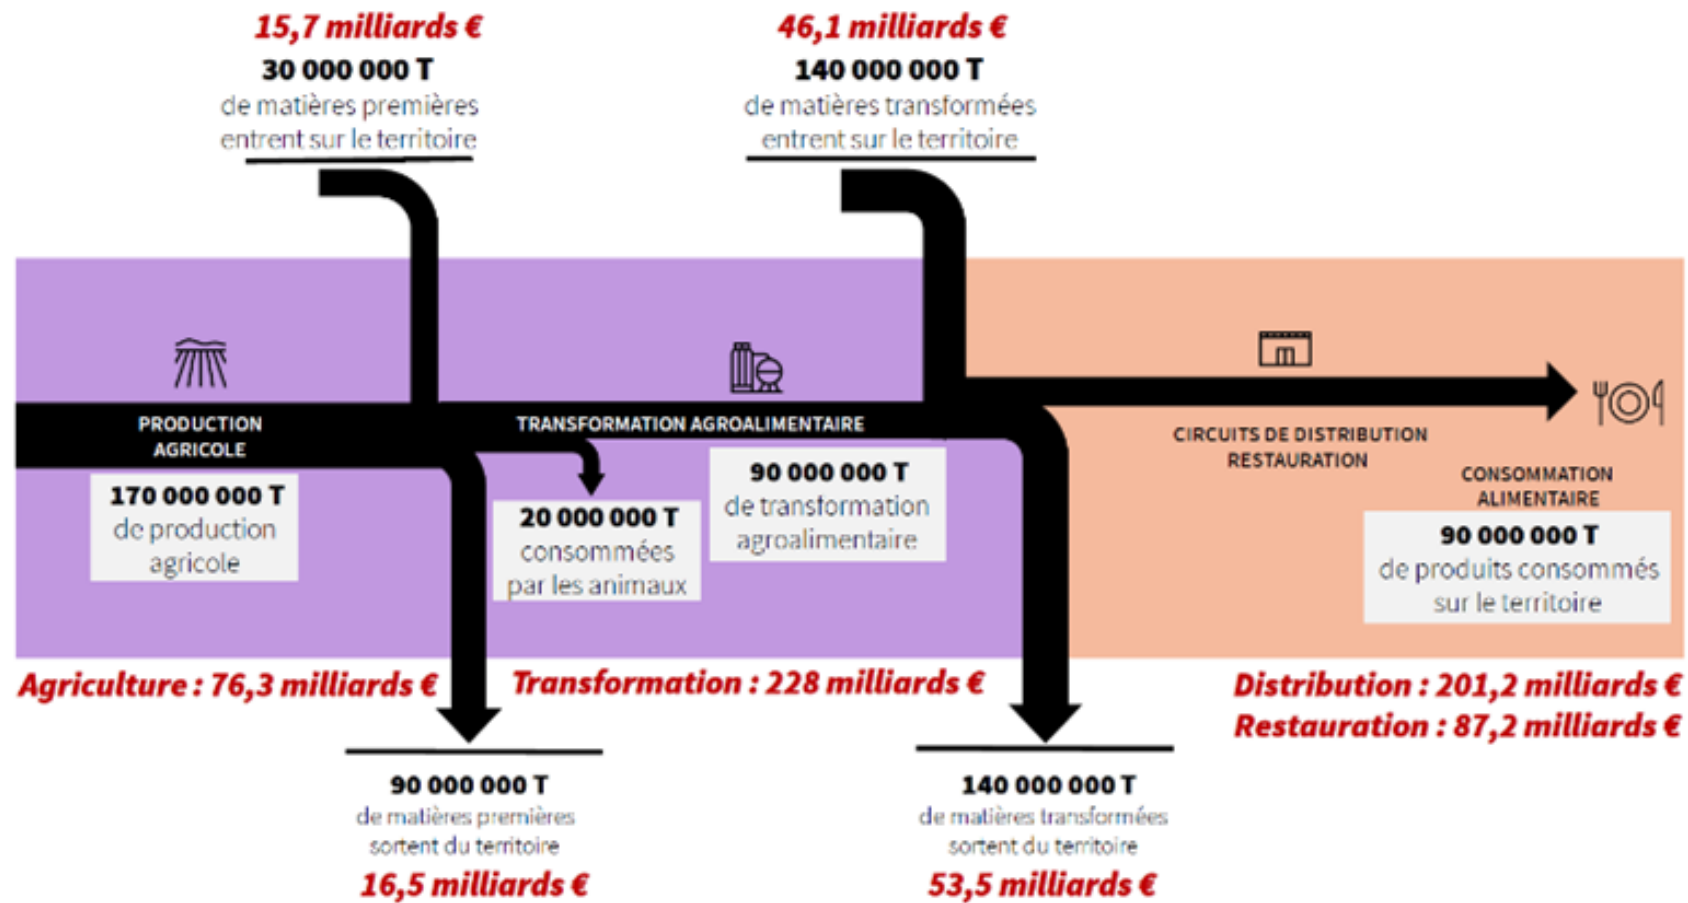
15,7 milliards €
30 000 000 T
de matières premières entrent sur le territoire

46,1 milliards €
140 000 000 T
de matières transformées entrent sur le territoire

PRODUCTION AGRICOLE

170 000 000 T
de production agricole

TRANSFORMATION AGROALIMENTAIRE

20 000 000 T
consommées par les animaux

90 000 000 T
de transformation agroalimentaire

CIRCUITS DE DISTRIBUTION RESTAURATION

CONSOMMATION ALIMENTAIRE

90 000 000 T
de produits consommés sur le territoire

Agriculture : 76,3 milliards €

Transformation : 228 milliards €

Distribution : 201,2 milliards €
Restauration : 87,2 milliards €

90 000 000 T
de matières premières sortent du territoire
16,5 milliards €

140 000 000 T
de matières transformées sortent du territoire
53,5 milliards €